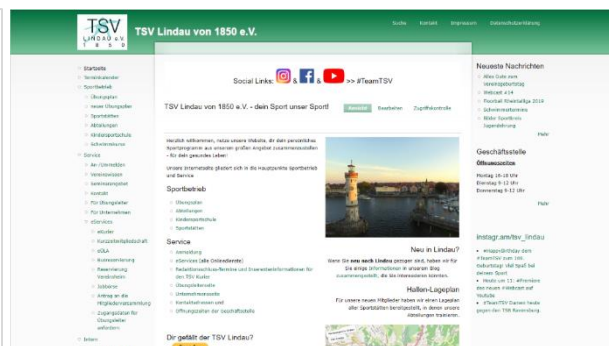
TSV LINDAU e.V. 1850

TSV Lindau von 1850 e.V.

Suche Kontakt Impressum Datenschutzerklärung

Startseite
Terminkalender
Sportbetrieb
Übungsplan
neuer Übungsplan
Sportstätten
Abteilungen
Kindersportschule
Schwimmkurse
Service
An-/Ummelden
Vereinswissen
Vereinsshop
Kontakt
Für Übungsleiter
Für Unternehmen
eServices
eSuche
Kurzzeitmitgliedschaft
eSEA
Kursanmeldung
Reservierung Vereinsheim
Jobbörse
Antrag an die Mitgliederversammlung
Zugangsdaten für Übungsleiter anfordern
Intern

Social Links: & & >> #TeamTSV

TSV Lindau von 1850 e.V. - dein Sport unser Sport!

Ansicht Bearbeiten Zugriffskontrolle

Herzlich willkommen, neue unsere Website, die dein persönliches Sportprogramm aus unserem großen Angebot zusammenzustellen - für dein gesundes Leben!

Unsere Internetseite gliedert sich in die Hauptpunkte Sportbetrieb und Service.

Sportbetrieb
Übungsplan
Abteilungen
Kindersportschule
Sportstätten

Service
Anmeldung
eServices (alle Onlinedienste)
Redaktionsschluss-Termine und Erscheinungsinformationen für den TSV Kurier
Übungsleiterseite
Unternehmensseite
Kontaktadressen und
Öffnungszeiten der Geschäftsstelle

Neu in Lindau?
Wenn Sie neu nach Lindau gezogen sind, haben wir für Sie einige Informationen in unserem Blog zusammengestellt, die Sie interessieren könnten.

Hallen-Lageplan
Für unsere neuen Mitglieder haben wir einen Lageplan aller Sportstätten bereitgestellt, in denen unsere Abteilungen trainieren.

Dir gefällt der TSV Lindau?

Neueste Nachrichten
Alles Gute zum Vereinsgeburtstag
Webcast #14
Football Rheinfallige 2019
Schwimmabzeichen
Bilder Sportfests Jugendehrung
Mehr

Geschäftsstelle
Öffnungszeiten
Montag 16-18 Uhr
Dienstag 9-12 Uhr
Donnerstag 9-12 Uhr
Mehr

instagr.am/tsv_lindau
#Happybirthday dem #TeamTSV zum 169. Geburtstag! Viel Spaß bei deinem Sport
Heute um 11: #Premiere des neuen Kinderkurs auf YouTube
#TeamTSV Damen heute gegen den TSB Ravensburg